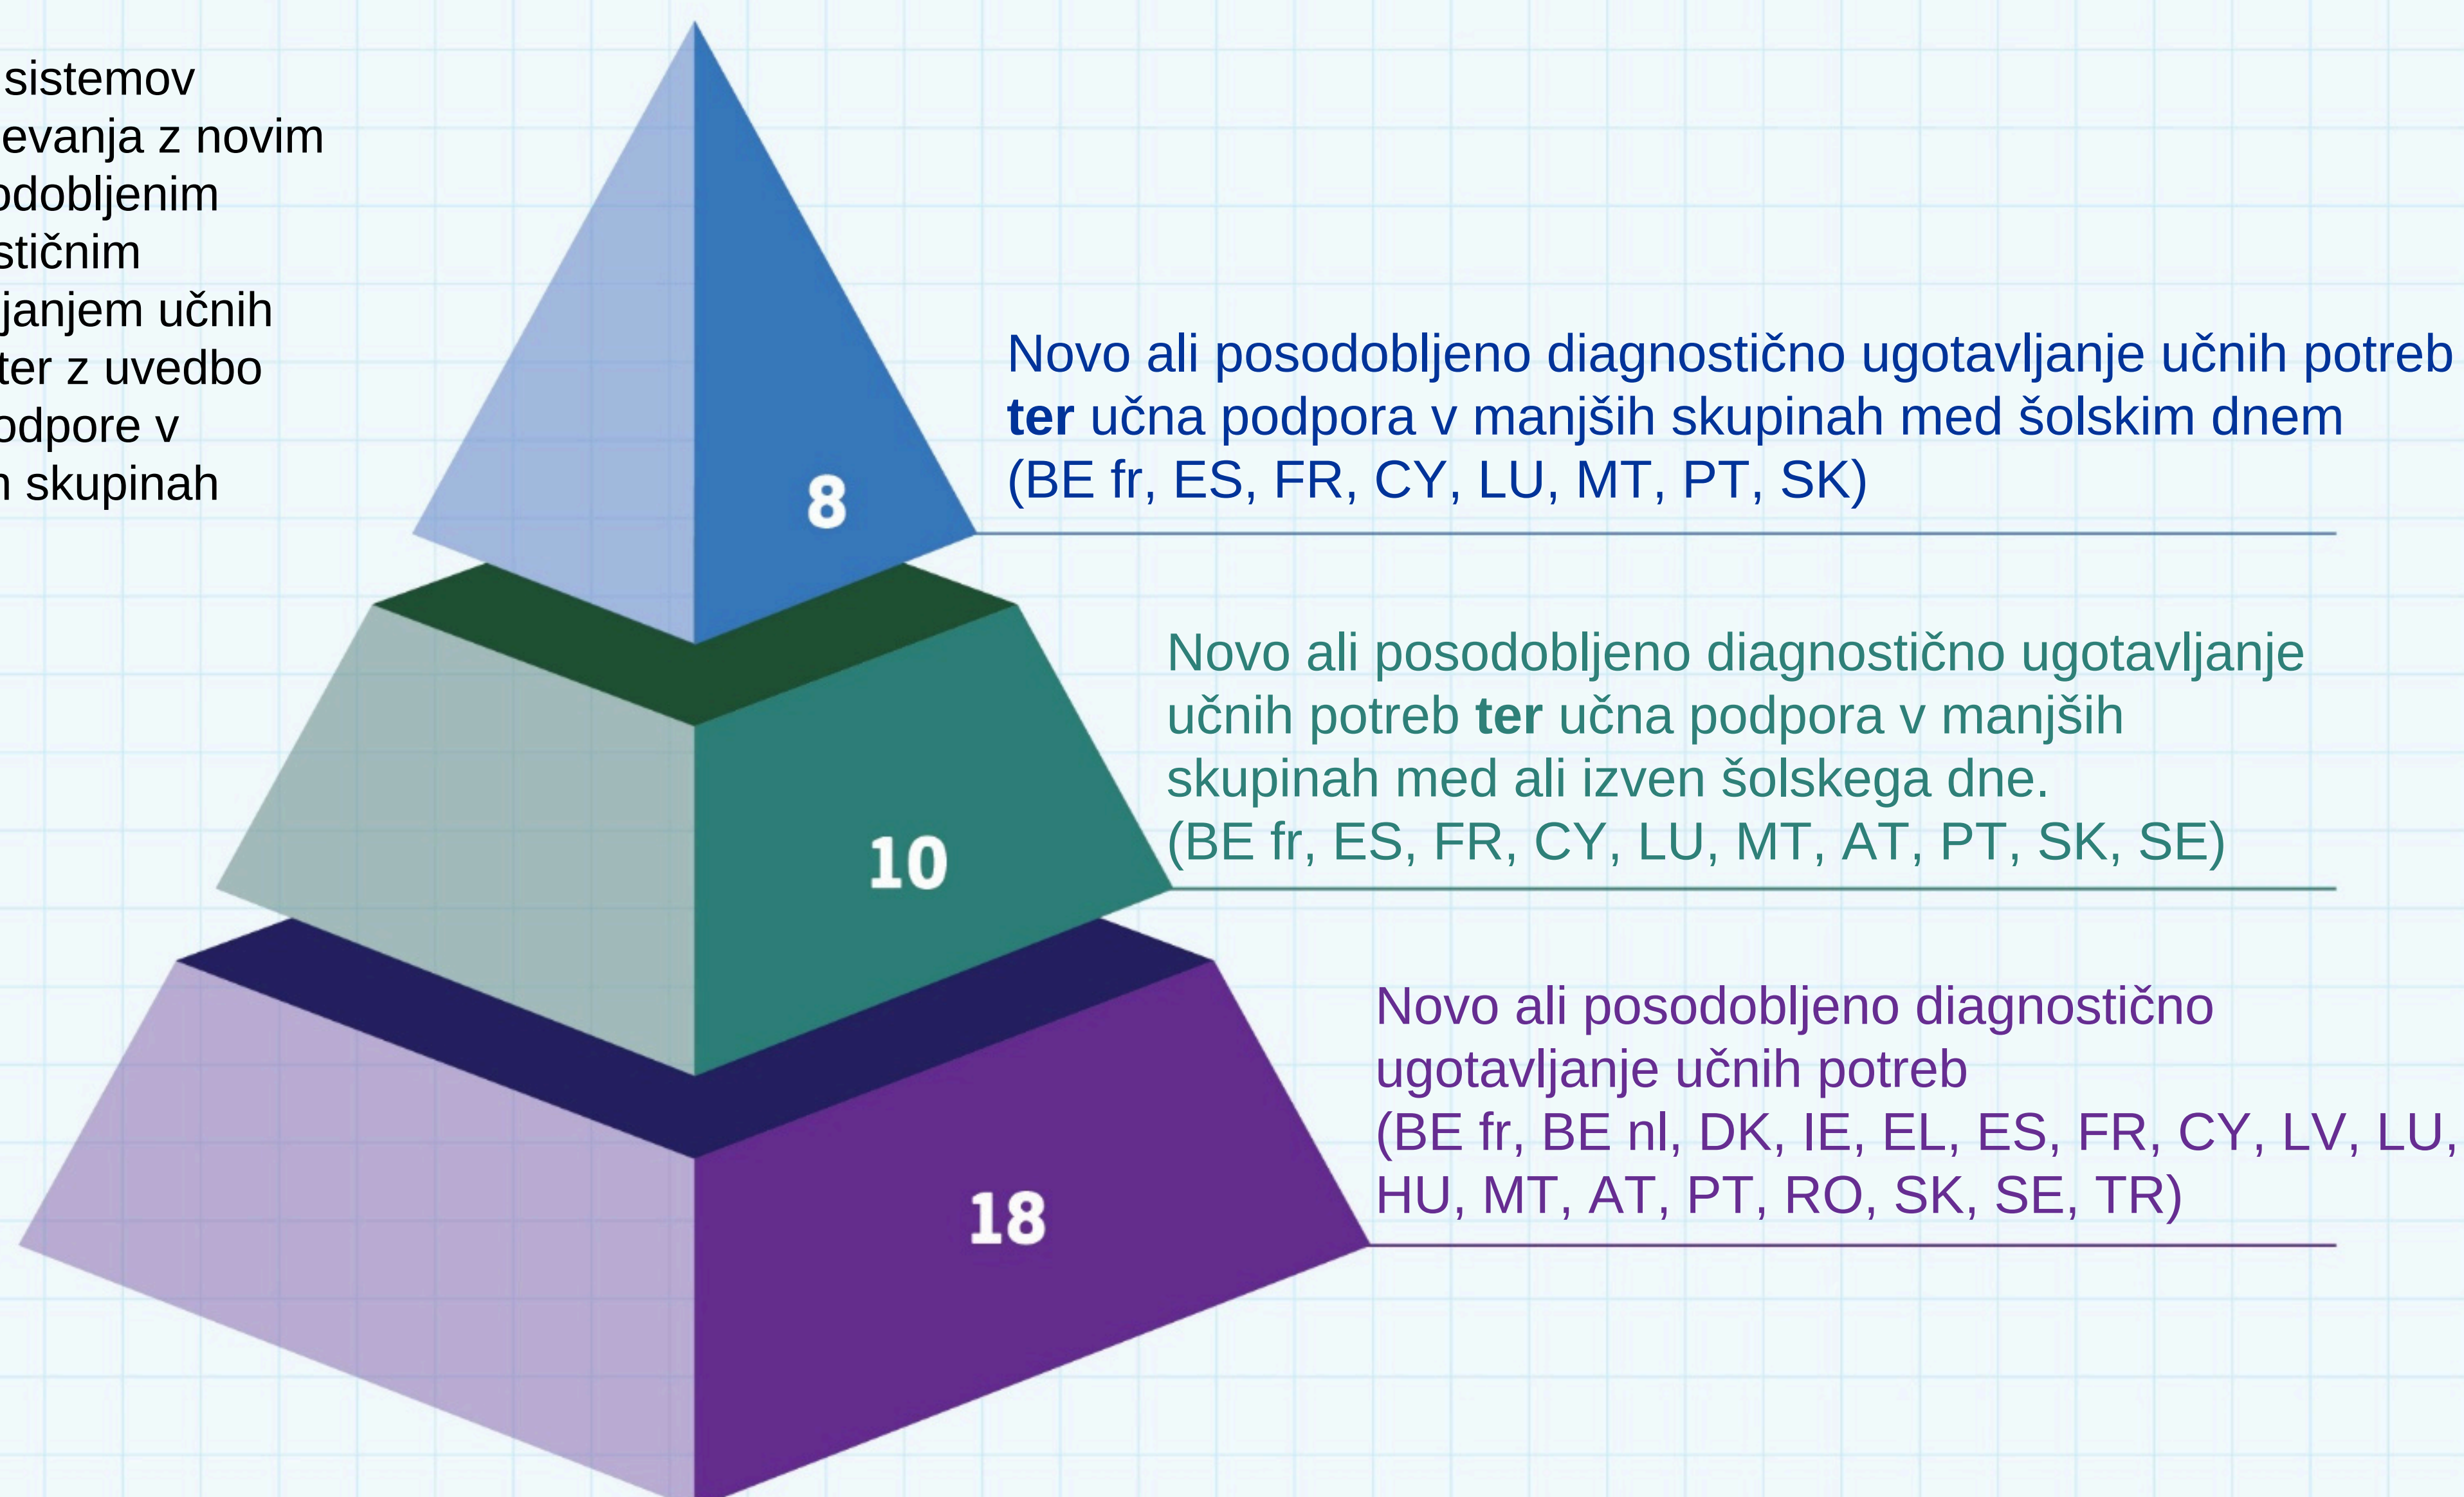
sistemov
evanja z novim
odobljenim
stičnim
janjem učnih
ter z uvedbo
odpore v
n skupinah

8

Novo ali posodobljeno diagnostično ugotavljanje učnih potreb **ter** učna podpora v manjših skupinah med šolskim dnem (BE fr, ES, FR, CY, LU, MT, PT, SK)

10

Novo ali posodobljeno diagnostično ugotavljanje učnih potreb **ter** učna podpora v manjših skupinah med ali izven šolskega dne. (BE fr, ES, FR, CY, LU, MT, AT, PT, SK, SE)

18

Novo ali posodobljeno diagnostično ugotavljanje učnih potreb (BE fr, BE nl, DK, IE, EL, ES, FR, CY, LV, LU, HU, MT, AT, PT, RO, SK, SE, TR)